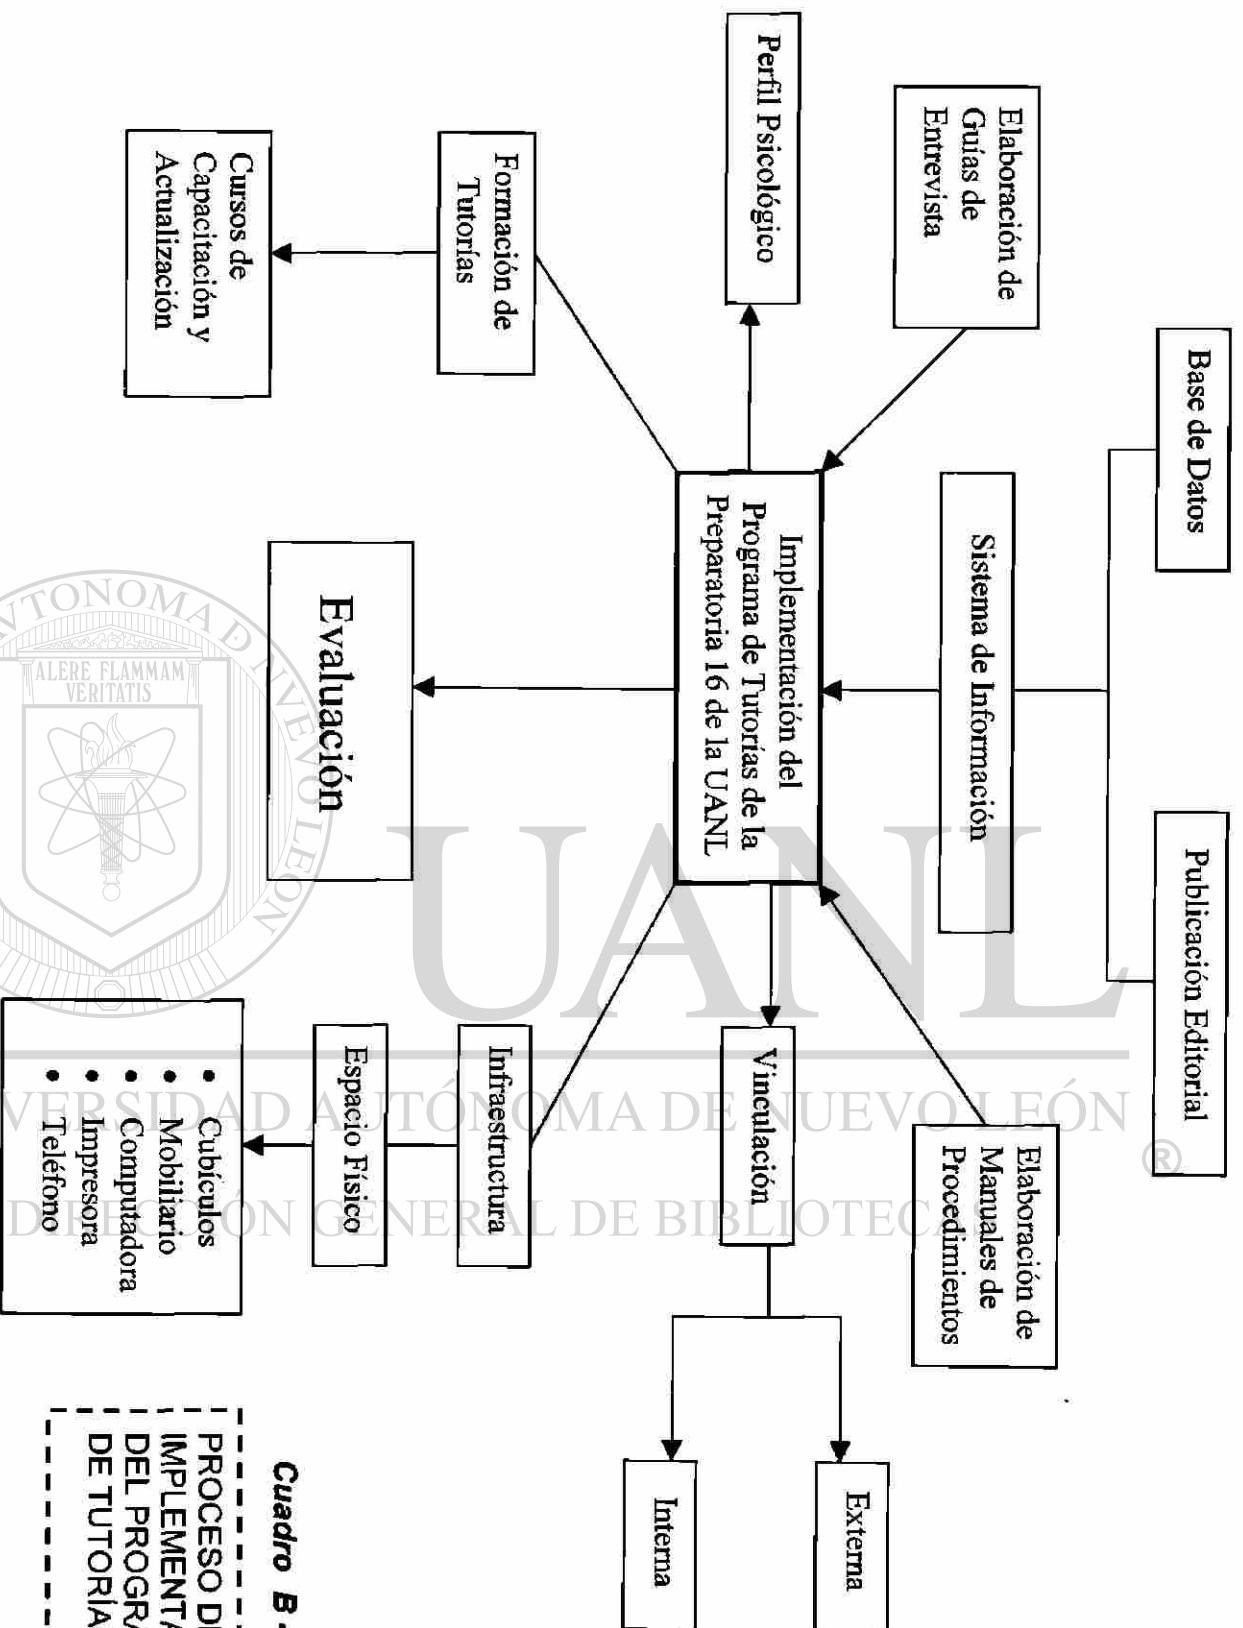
Base de Datos

Publicación Editorial

Sistema de Información

Elaboración de Guías de Entrevista

Perfil Psicológico

Formación de Tutorías

Cursos de Capacitación y Actualización

Implementación del Programa de Tutorías de la Preparatoria 16 de la UANL

Evaluación

Elaboración de Manuales de Procedimientos

Vinculación

Externa

Interna

Infraestructura

Espacio Físico

• Cubículos
• Mobiliario
• Computadora
• Impresora
• Teléfono

Cuadro B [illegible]

PROCESO D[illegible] IMPLEMENTA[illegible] DEL PROGR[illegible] DE TUTORÍA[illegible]

UNIVERSIDAD AUTÓNOMA DE NUEVO LEÓN
®
DIRECCIÓN GENERAL DE BIBLIOTECAS
UANL
ALERE FLAMMAM VERITATIS
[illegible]TONOMA D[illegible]